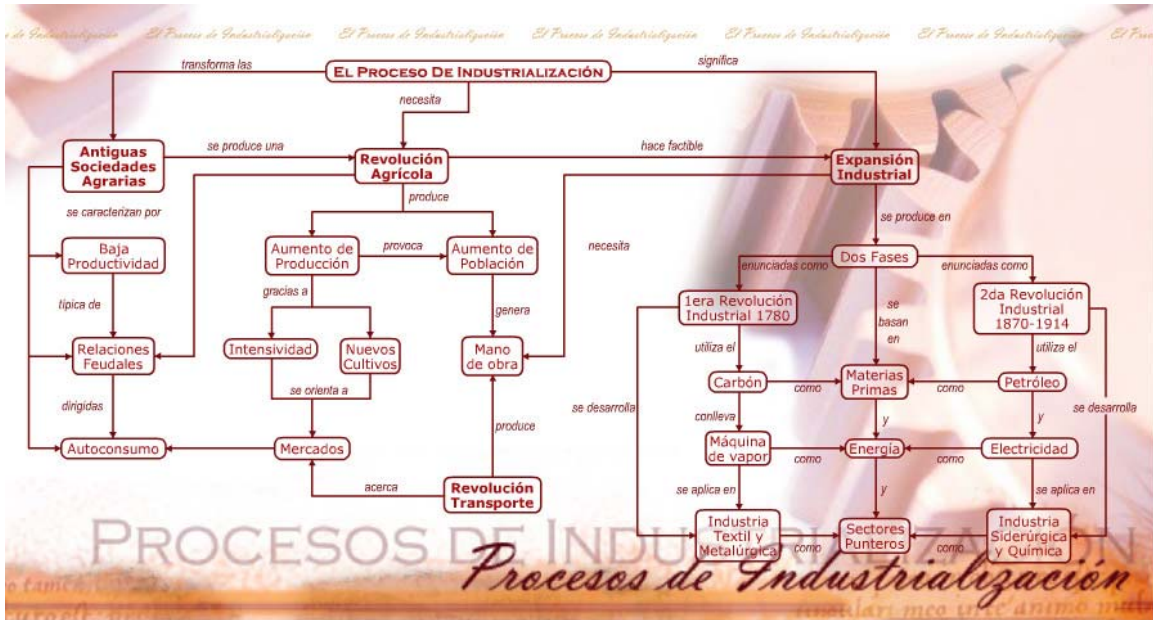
El Proceso de Industrialización El Proceso de Industrialización El Proceso de Industrialización El Proceso de Industrialización El Proceso de Industrialización El Proceso de Industrialización

EL PROCESO DE INDUSTRIALIZACIÓN

transforma las

significa

necesita

Antiguas Sociedades Agrarias

se produce una

Revolución Agrícola

hace factible

Expansión Industrial

se caracterizan por

produce

se produce en

Baja Productividad

Aumento de Producción

provoca

Aumento de Población

necesita

Dos Fases

enunciadas como

enunciadas como

típica de

gracias a

genera

1era Revolución Industrial 1780

se basan en

2da Revolución Industrial 1870-1914

Relaciones Feudales

Intensividad

Nuevos Cultivos

Mano de obra

utiliza el

utiliza el

se orienta a

Carbón

como

Materias Primas

como

Petróleo

dirigidas

se desarrolla

conlleva

y

y

se desarrolla

Autoconsumo

Mercados

produce

Máquina de vapor

como

Energía

como

Electricidad

acerca

Revolución Transporte

se aplica en

y

se aplica en

Industria Textil y Metalúrgica

como

Sectores Punteros

como

Industria Siderúrgica y Química

PROCESOS DE INDUSTRIALIZACIÓN

Procesos de Industrialización